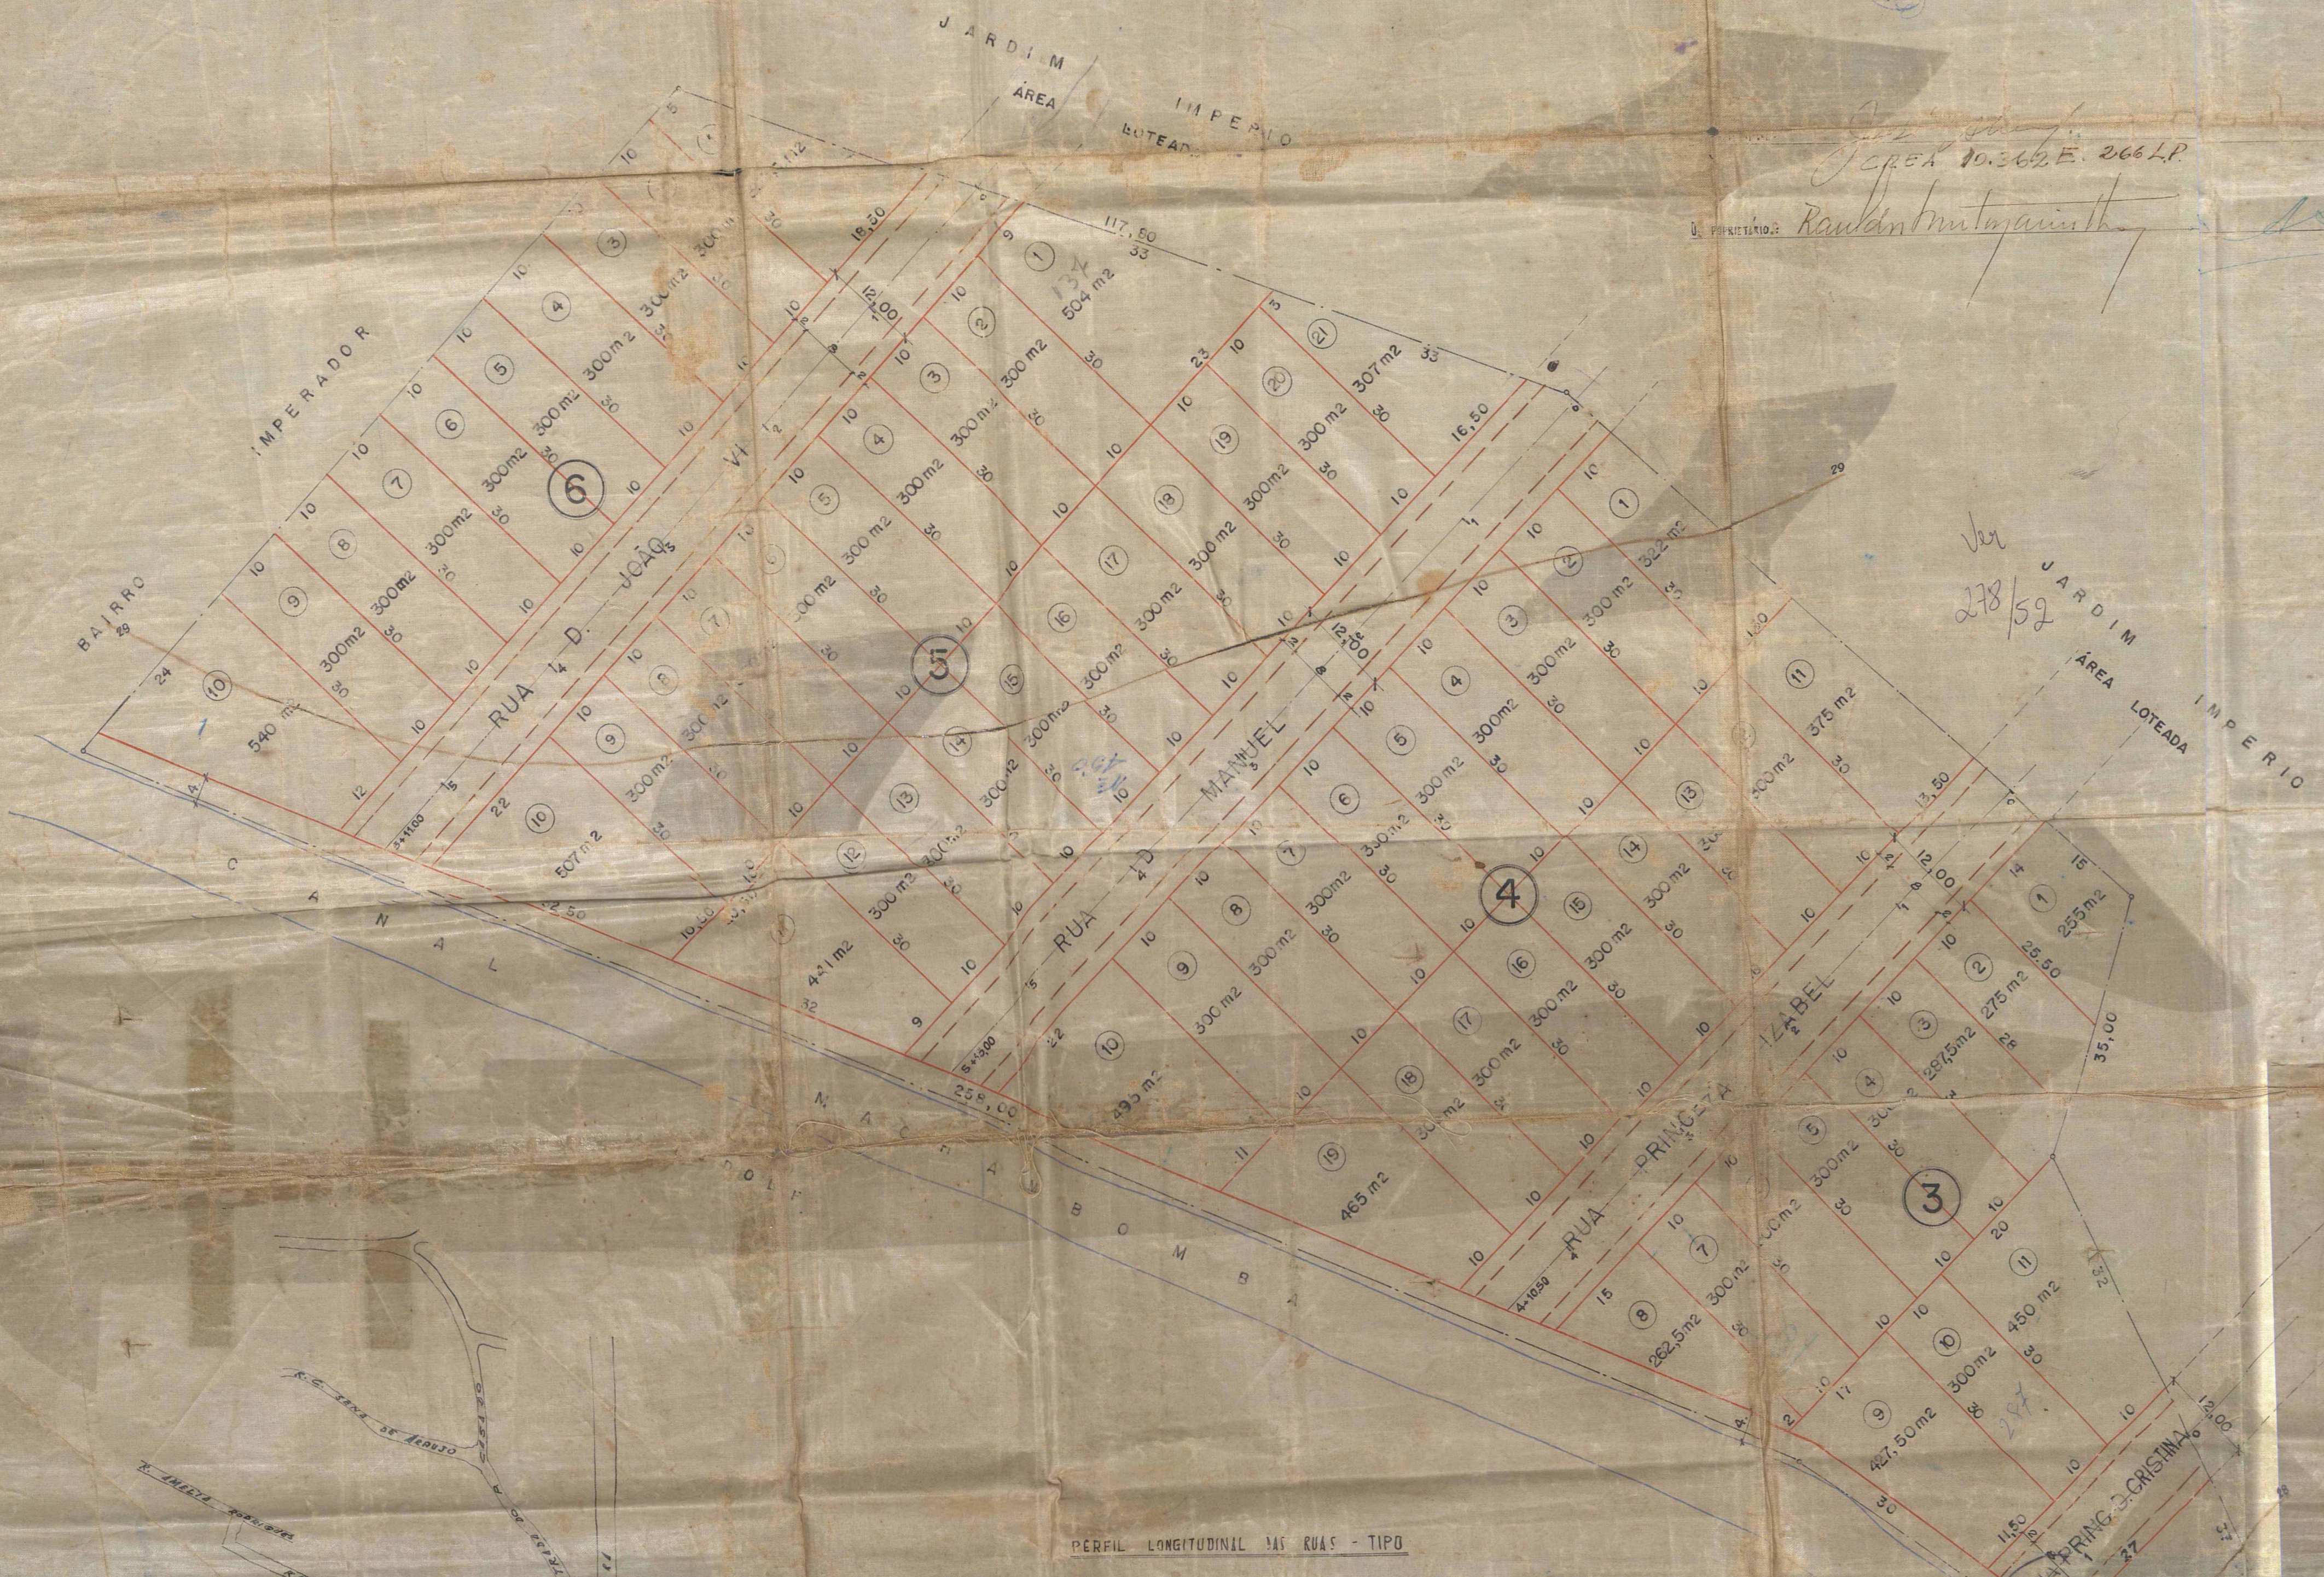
JARDIM
ÁREA LOTEADA
IMPERIO

CREA 10.362 E. 266 LP.
O PROPRIETÁRIO: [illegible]

BAIRRO IMPERADOR

RUA D. JOÃO VI

RUA D. MANUEL

RUA PRINCEZA IZABEL

RUA PRINC. D. CRISTINA

JARDIM
ÁREA LOTEADA
IMPERIO

Ver 278/52

CANAL DA BOMBA

6
5
4
3

540 m2
507 m2
504 m2
300 m2
307 m2
375 m2
322 m2
441 m2
495 m2
465 m2
262,5 m2
427,50 m2
450 m2
255 m2
276 m2
287,5 m2

117,50
16,50
12,00
258,00
35,00
25,50
13,50

PERFIL LONGITUDINAL DAS RUAS - TIPO